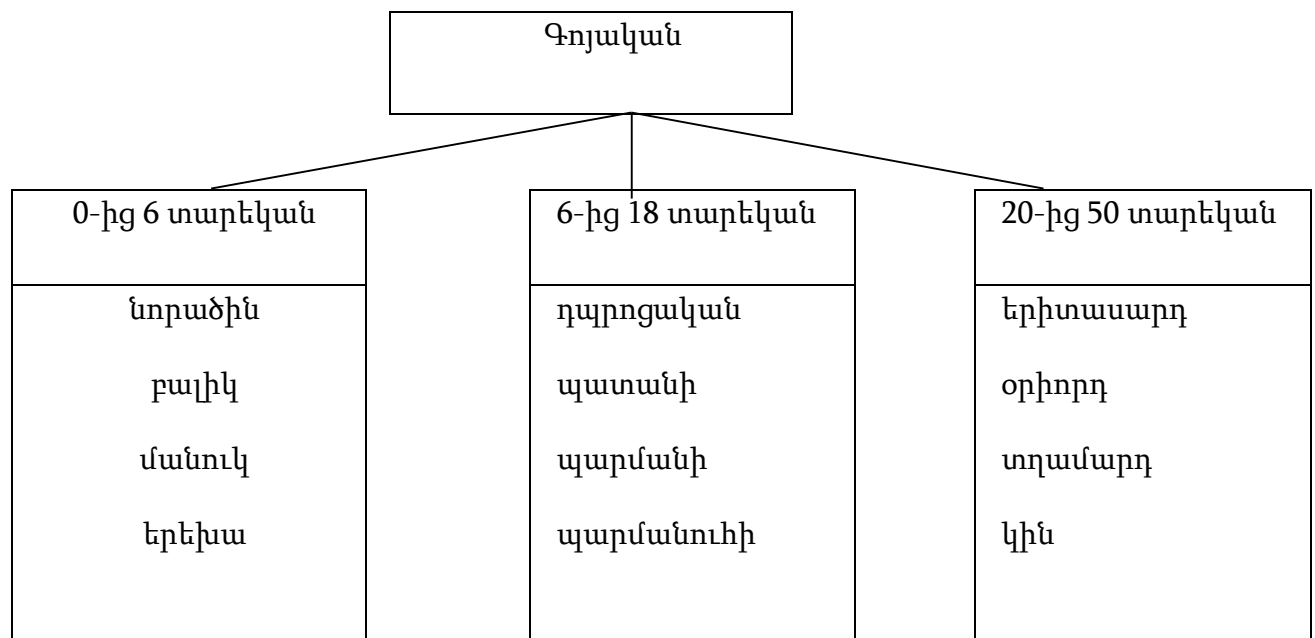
Գոյական

| 0-ից 6 տարեկան | 6-ից 18 տարեկան | 20-ից 50 տարեկան |
|---|---|---|
| նորածին | դպրոցական | երիտասարդ |
| բալիկ | պատանի | օրիորդ |
| մանուկ | պարմանի | տղամարդ |
| երեխա | պարմանուհի | կին |